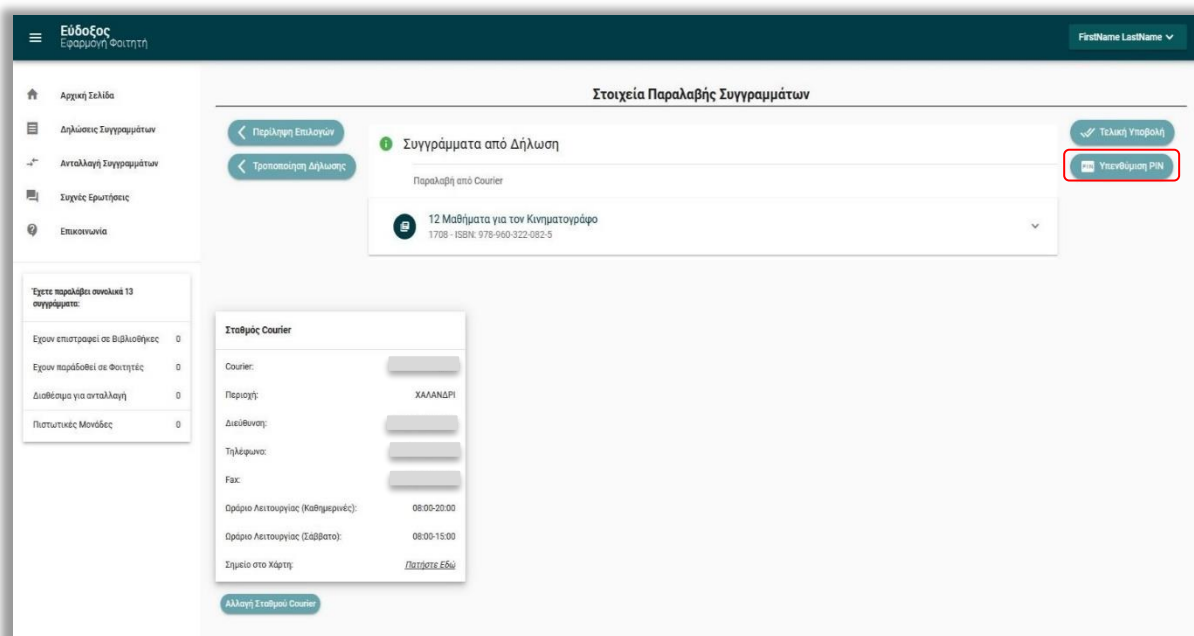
Εύδοξος
Εφαρμογή Φοιτητή

FirstName LastName

Αρχική Σελίδα
Δηλώσεις Συγγραμμάτων
Ανταλλαγή Συγγραμμάτων
Συχνές Ερωτήσεις
Επικοινωνία

Έχετε παραλάβει συνολικά 13 συγγράμματα:

| | |
|---|---|
| Εχουν επιστραφεί σε Βιβλιοθήκες | 0 |
| Εχουν παραδοθεί σε Φοιτητές | 0 |
| Διαθέσιμα για ανταλλαγή | 0 |
| Πιστωτικές Μονάδες | 0 |

Στοιχεία Παραλαβής Συγγραμμάτων

Περίληψη Επιλογών
Τροποποίηση Δήλωσης

Συγγράμματα από Δήλωση
Παραλαβή από Courier
12 Μαθήματα για τον Κινηματογράφο
1708 - ISBN: 978-960-322-082-5

Τελική Υποβολή
PIN Υπενθύμιση PIN

Σταθμός Courier

| | |
|---|---|
| Courier: | |
| Περιοχή: | ΧΑΛΑΝΔΡΙ |
| Διεύθυνση: | |
| Τηλέφωνα: | |
| Fax: | |
| Ωράριο Λειτουργίας (Καθημερινές): | 08:00-20:00 |
| Ωράριο Λειτουργίας (Σάββατο): | 08:00-15:00 |
| Σημείο στο Χάρτη: | Πατήστε Εδώ |

Αλλαγή Σταθμού Courier